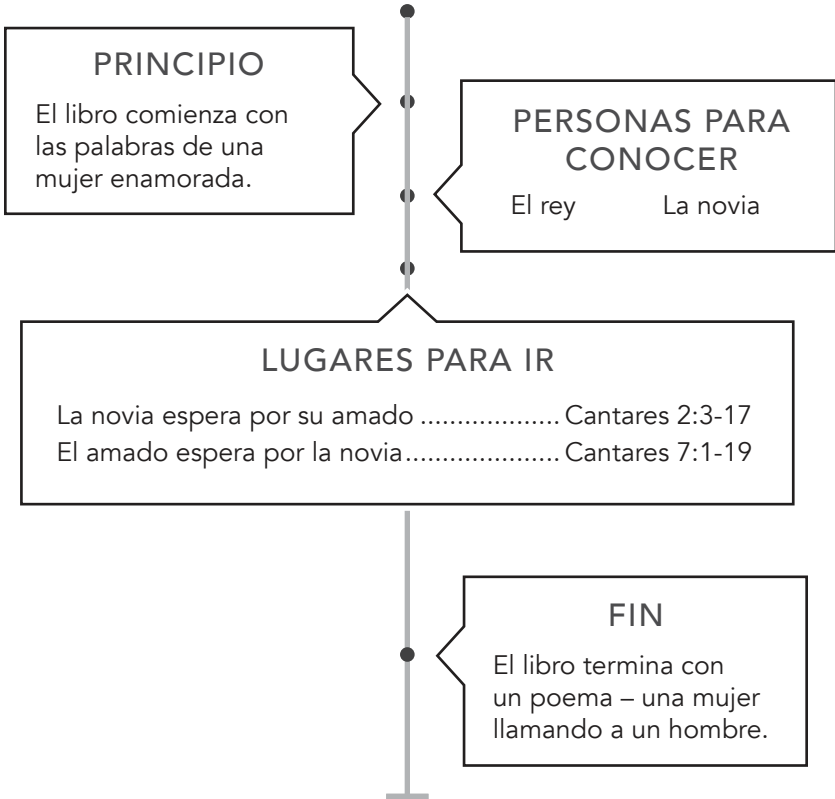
PRINCIPIO

El libro comienza con las palabras de una mujer enamorada.

PERSONAS PARA CONOCER

El rey La novia

LUGARES PARA IR

La novia espera por su amado .................. Cantares 2:3-17
El amado espera por la novia..................... Cantares 7:1-19

FIN

El libro termina con un poema – una mujer llamando a un hombre.